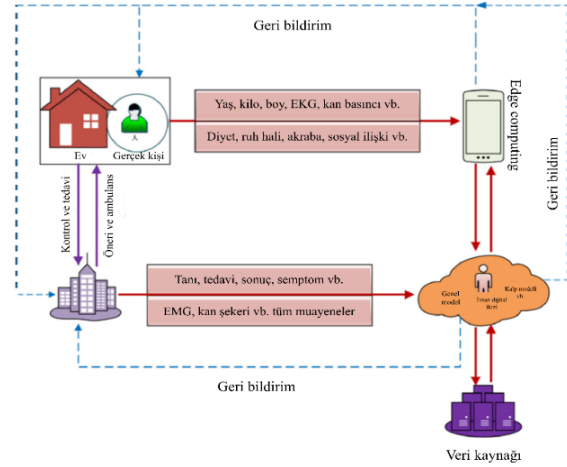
Geri bildirim

Ev

A

Gerçek kişi

Yaş, kilo, boy, EKG, kan basıncı vb.

Diyet, ruh hali, akraba, sosyal ilişki vb.

Edge computing

Geri bildirim

Kontrol ve tedavi

Öneri ve ambulans

Tanı, tedavi, sonuç, semptom vb.

EMG, kan şekeri vb. tüm muayeneler

Genel model

İnsan dijital ikizi

Kalp modeli vb.

Geri bildirim

Veri kaynağı